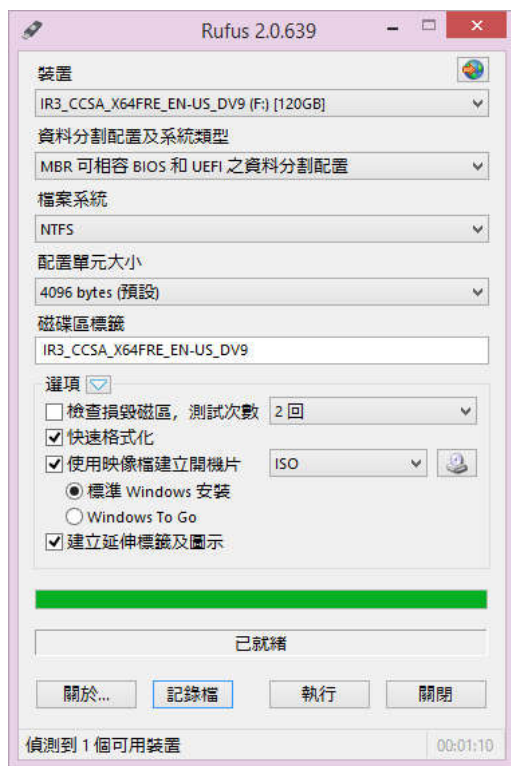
Rufus 2.0.639

裝置
IR3_CCSA_X64FRE_EN-US_DV9 (F:) [120GB]

資料分割配置及系統類型
MBR 可相容 BIOS 和 UEFI 之資料分割配置

檔案系統
NTFS

配置單元大小
4096 bytes (預設)

磁碟區標籤
IR3_CCSA_X64FRE_EN-US_DV9

選項
檢查損毀磁區, 測試次數 2 回
快速格式化
使用映像檔建立開機片 ISO
標準 Windows 安裝
Windows To Go
建立延伸標籤及圖示

已就緒

關於... 記錄檔 執行 關閉

偵測到 1 個可用裝置 00:01:10